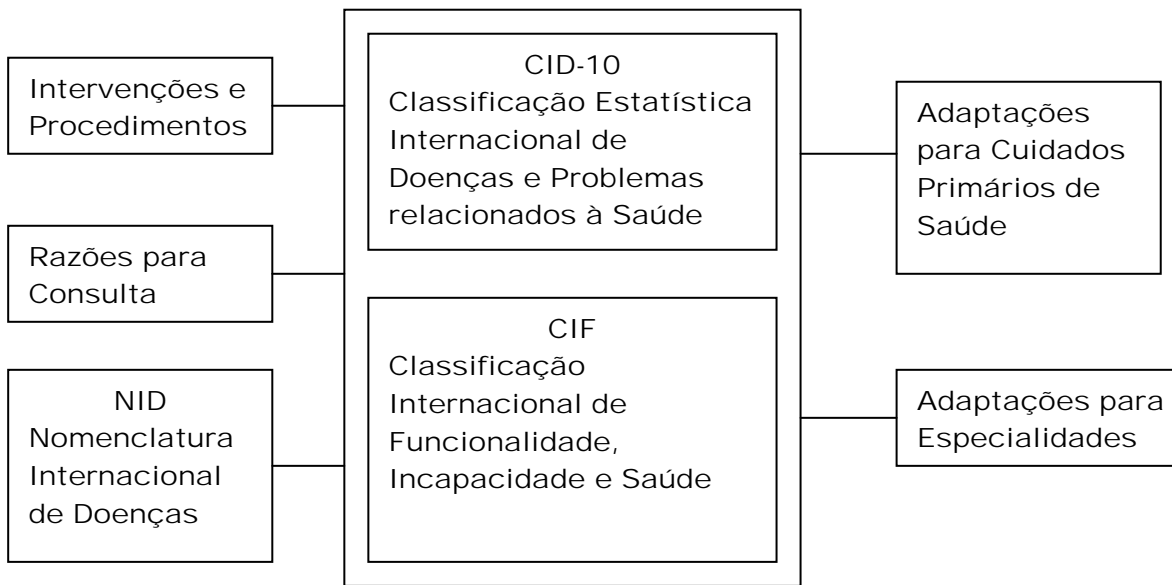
Intervenções e Procedimentos

Razões para Consulta

NID
Nomenclatura Internacional de Doenças

CID-10
Classificação Estatística Internacional de Doenças e Problemas relacionados à Saúde

CIF
Classificação Internacional de Funcionalidade, Incapacidade e Saúde

Adaptações para Cuidados Primários de Saúde

Adaptações para Especialidades